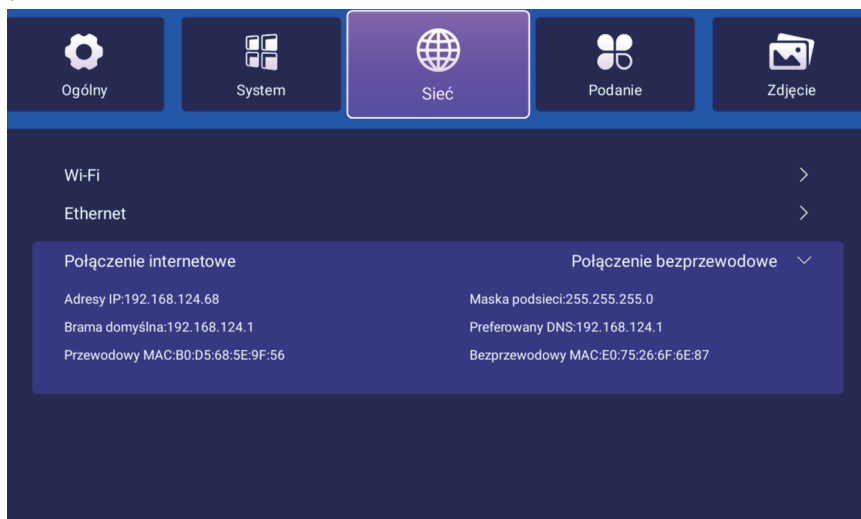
Ogólny
System
Sieć
Podanie
Zdjęcie

Wi-Fi
Ethernet
Połączenie internetowe
Połączenie bezprzewodowe

Adresy IP:192.168.124.68
Maska podsieci:255.255.255.0
Brama domyślna:192.168.124.1
Preferowany DNS:192.168.124.1
Przewodowy MAC:B0:D5:68:5E:9F:56
Bezprzewodowy MAC:E0:75:26:6F:6E:87